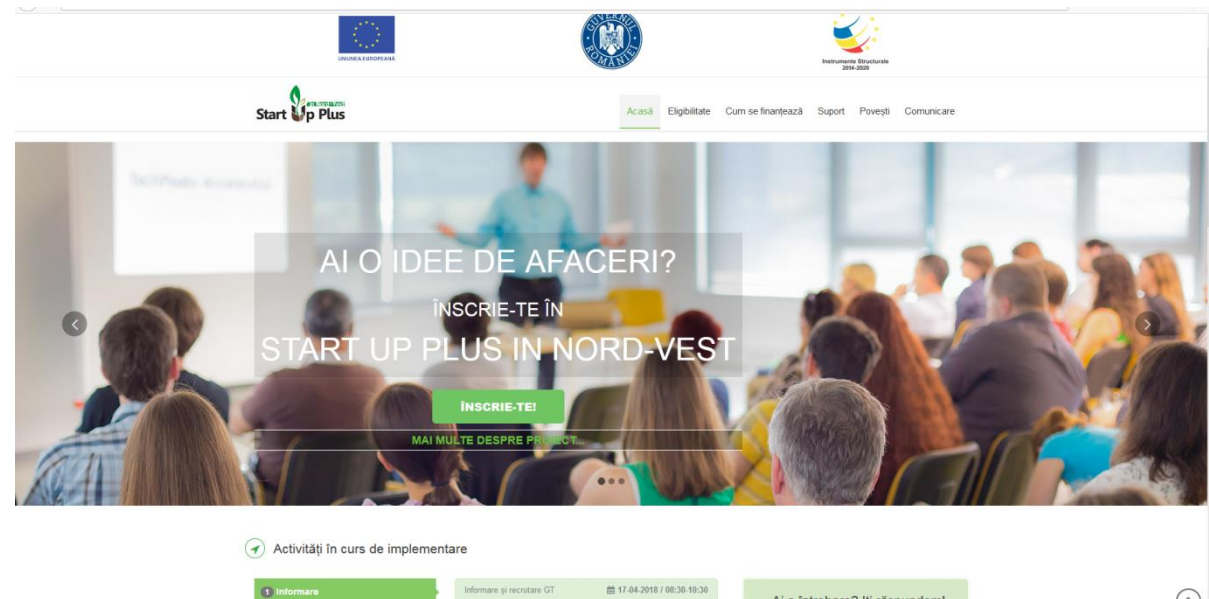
UNIUNEA EUROPEANĂ

GUVERNUL ROMÂNIEI

Instrumente Structurale 2014-2020

Start Up Plus

Acasă Eligibilitate Cum se finanțează Suport Povești Comunicare

AI O IDEE DE AFACERI?

ÎNSCRIE-TE ÎN

START UP PLUS IN NORD-VEST

ÎNSCRIE-TE!

MAI MULTE DESPRE PROIECT...

Activități în curs de implementare

1 Informare

Informare și recrutare GT

17-04-2018 / 08:30-10:30

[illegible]